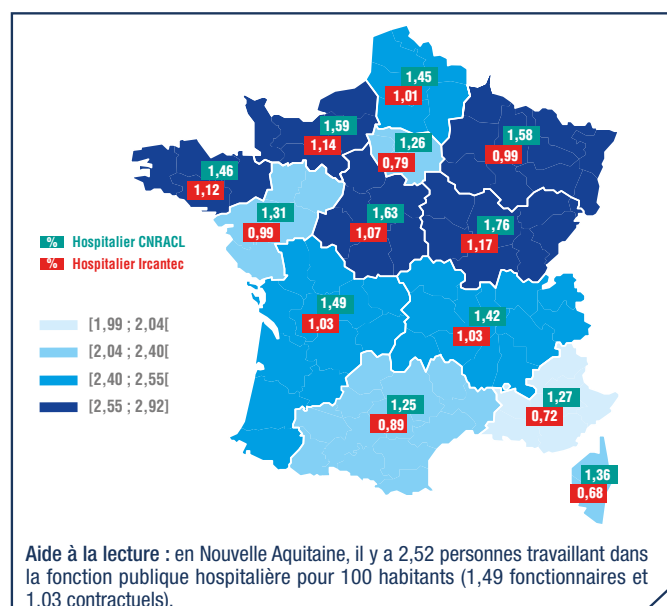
1,45
1,01

1,59
1,14

1,26
0,79

1,58
0,99

1,46
1,12

1,31
0,99

1,63
1,07

1,76
1,17

% Hospitalier CNRACL
% Hospitalier Ircantec

1,49
1,03

1,42
1,03

[1,99 ; 2,04[
[2,04 ; 2,40[
[2,40 ; 2,55[
[2,55 ; 2,92]

1,25
0,89

1,27
0,72

1,36
0,68

Aide à la lecture : en Nouvelle Aquitaine, il y a 2,52 personnes travaillant dans la fonction publique hospitalière pour 100 habitants (1,49 fonctionnaires et 1,03 contractuels).